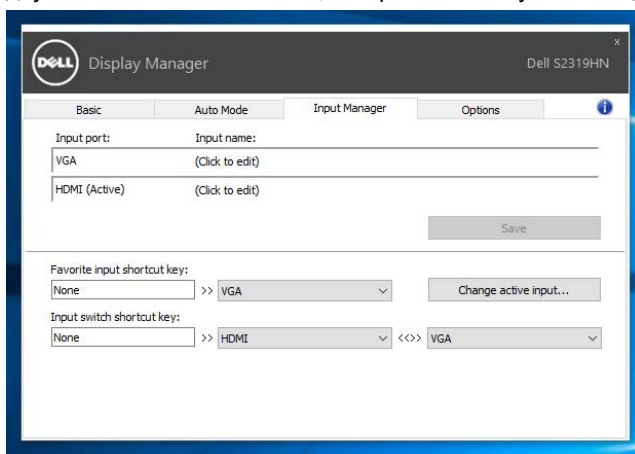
DELL Display Manager

Dell S2319HN

x

Basic

Auto Mode

Input Manager

Options

Input port:

Input name:

VGA

(Click to edit)

HDMI (Active)

(Click to edit)

Save

Favorite input shortcut key:

None

>> VGA

Change active input...

Input switch shortcut key:

None

>> HDMI

<<>> VGA